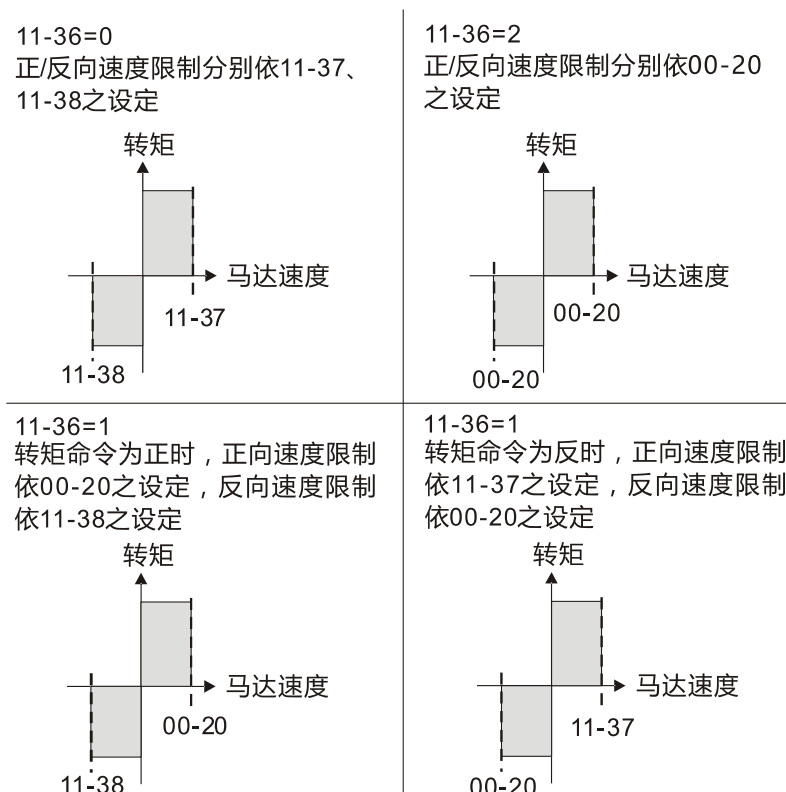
11-36=0
正/反向速度限制分别依11-37、11-38之设定

转矩

马达速度

11-37

11-38

11-36=2
正/反向速度限制分别依00-20之设定

转矩

马达速度

00-20

00-20

11-36=1
转矩命令为正时，正向速度限制依00-20之设定，反向速度限制依11-38之设定

转矩

马达速度

00-20

11-38

11-36=1
转矩命令为反时，正向速度限制依11-37之设定，反向速度限制依00-20之设定

转矩

马达速度

11-37

00-20